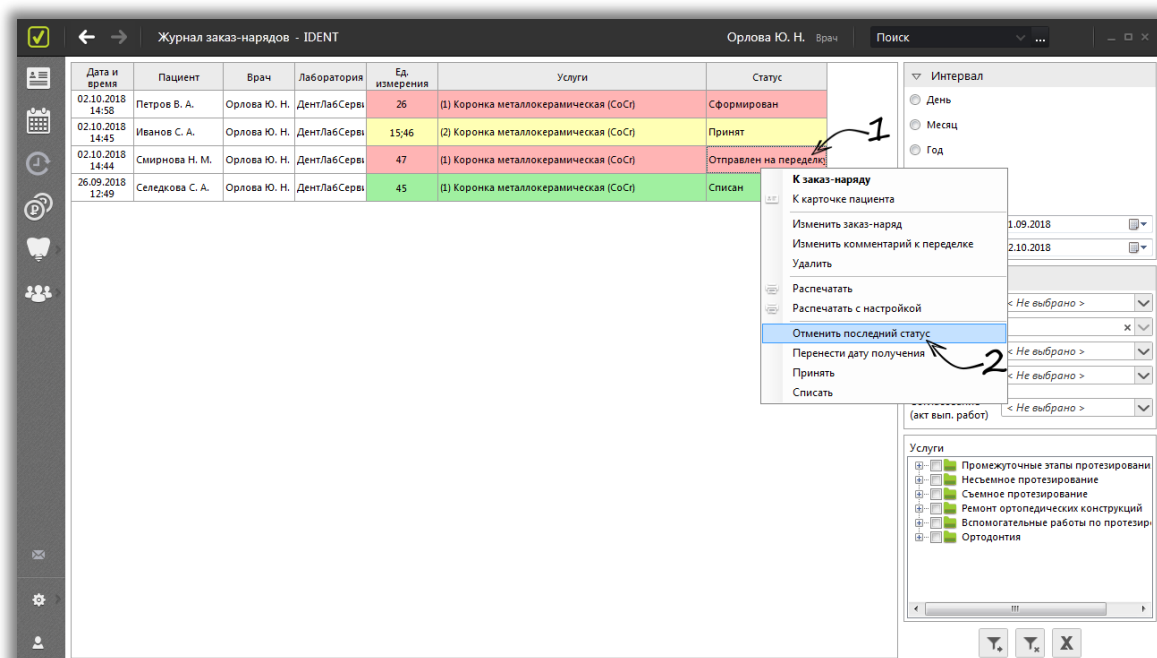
Журнал заказ-нарядов - IDENT

Орлова Ю. Н. Врач

Поиск

| Дата и время | Пациент | Врач | Лаборатория | Ед. измерения | Услуги | Статус |
|---|---|---|---|---|---|---|
| 02.10.2018 14:58 | Петров В. А. | Орлова Ю. Н. | ДентЛабСерви | 26 | (1) Коронка металлокерамическая (CoCr) | Сформирован |
| 02.10.2018 14:45 | Иванов С. А. | Орлова Ю. Н. | ДентЛабСерви | 15;46 | (2) Коронка металлокерамическая (CoCr) | Принят |
| 02.10.2018 14:44 | Смирнова Н. М. | Орлова Ю. Н. | ДентЛабСерви | 47 | (1) Коронка металлокерамическая (CoCr) | Отправлен на переделку |
| 26.09.2018 12:49 | Селедкова С. А. | Орлова Ю. Н. | ДентЛабСерви | 45 | (1) Коронка металлокерамическая (CoCr) | Списан |

1

К заказ-наряду
К карточке пациента
Изменить заказ-наряд
Изменить комментарий к переделке
Удалить
Распечатать
Распечатать с настройкой
Отменить последний статус
Перенести дату получения
Принять
Списать

2

Интервал
День
Месяц
Год
1.09.2018
2.10.2018
< Не выбрано >
< Не выбрано >
< Не выбрано >
(акт вып. работ)
< Не выбрано >

Услуги
Промежуточные этапы протезировани
Несъемное протезирование
Съемное протезирование
Ремонт ортопедических конструкций
Вспомогательные работы по протезир
Ортодонтия